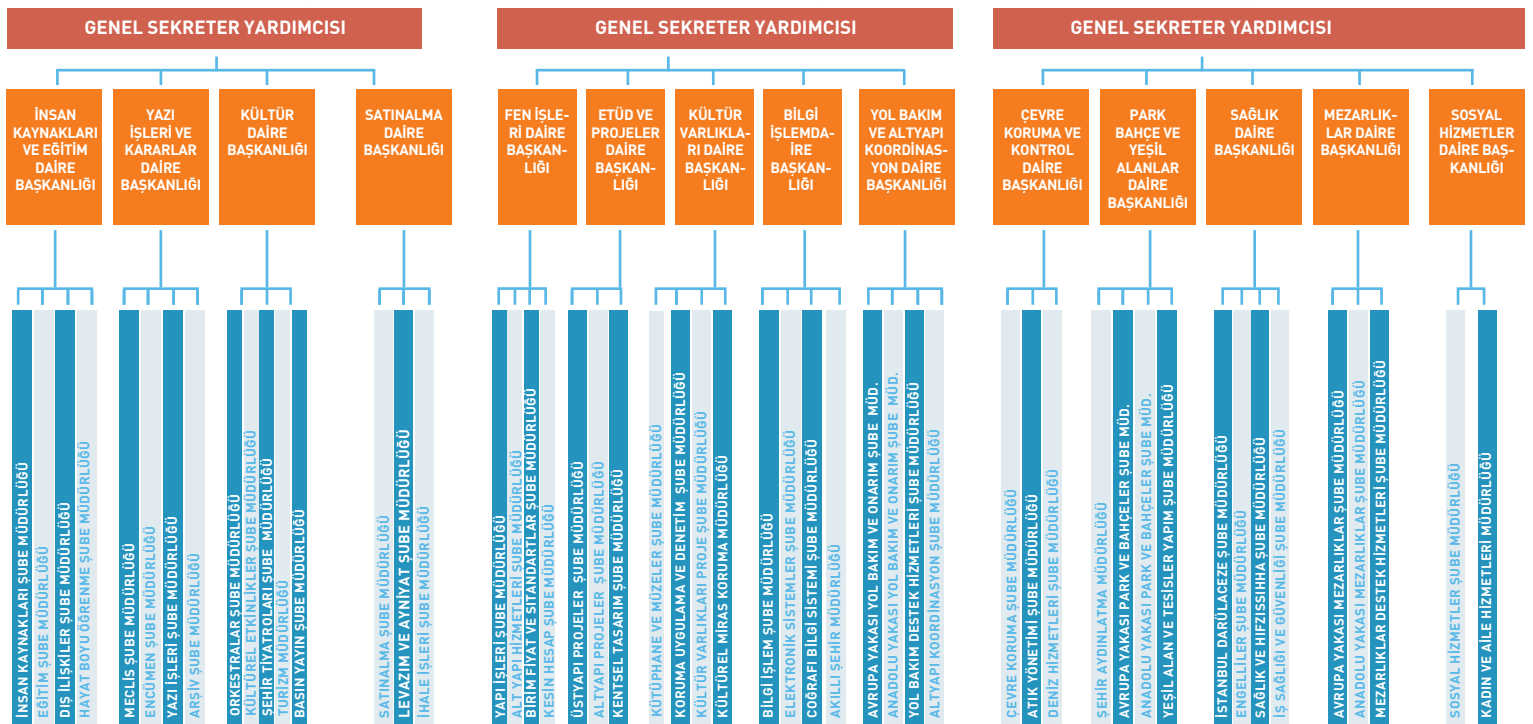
GENEL SEKRETER YARDIMCISI

İNSAN KAYNAKLARI VE EĞİTİM DAİRE BAŞKANLIĞI

İNSAN KAYNAKLARI ŞUBE MÜDÜRLÜĞÜ
EĞİTİM ŞUBE MÜDÜRLÜĞÜ
DIŞ İLİŞKİLER ŞUBE MÜDÜRLÜĞÜ
HAYAT BOYU ÖĞRENME ŞUBE MÜDÜRLÜĞÜ

YAZI İŞLERİ VE KARARLAR DAİRE BAŞKANLIĞI

MECLİS ŞUBE MÜDÜRLÜĞÜ
ENCÜMEN ŞUBE MÜDÜRLÜĞÜ
YAZI İŞLERİ ŞUBE MÜDÜRLÜĞÜ
ARŞİV ŞUBE MÜDÜRLÜĞÜ

KÜLTÜR DAİRE BAŞKANLIĞI

ORKESTRALAR ŞUBE MÜDÜRLÜĞÜ
KÜLTÜREL ETKİNLİKLER ŞUBE MÜDÜRLÜĞÜ
ŞEHİR TİYATROLARI ŞUBE MÜDÜRLÜĞÜ
TURİZM MÜDÜRLÜĞÜ
BASIN YAYIN ŞUBE MÜDÜRLÜĞÜ

SATINALMA DAİRE BAŞKANLIĞI

SATINALMA ŞUBE MÜDÜRLÜĞÜ
LEVAZIM VE AYNİYAT ŞUBE MÜDÜRLÜĞÜ
İHALE İŞLERİ ŞUBE MÜDÜRLÜĞÜ

GENEL SEKRETER YARDIMCISI

FEN İŞLERİ DAİRE BAŞKANLIĞI

YAPI İŞLERİ ŞUBE MÜDÜRLÜĞÜ
ALT YAPI HİZMETLERİ ŞUBE MÜDÜRLÜĞÜ
BİRİM FİYAT VE STANDARTLAR ŞUBE MÜDÜRLÜĞÜ
KESİN HESAP ŞUBE MÜDÜRLÜĞÜ

ETÜD VE PROJELER DAİRE BAŞKANLIĞI

ÜSTYAPI PROJELER ŞUBE MÜDÜRLÜĞÜ
ALTYAPI PROJELER ŞUBE MÜDÜRLÜĞÜ
KENTSEL TASARIM ŞUBE MÜDÜRLÜĞÜ

KÜLTÜR VARLIKLARI DAİRE BAŞKANLIĞI

KÜTÜPHANE VE MÜZELER ŞUBE MÜDÜRLÜĞÜ
KORUMA UYGULAMA VE DENETİM ŞUBE MÜDÜRLÜĞÜ
KÜLTÜR VARLIKLARI PROJE ŞUBE MÜDÜRLÜĞÜ
KÜLTÜREL MİRAS KORUMA MÜDÜRLÜĞÜ

BİLGİ İŞLEMDAİRE BAŞKANLIĞI

BİLGİ İŞLEM ŞUBE MÜDÜRLÜĞÜ
ELEKTRONİK SİSTEMLER ŞUBE MÜDÜRLÜĞÜ
COĞRAFİ BİLGİ SİSTEMİ ŞUBE MÜDÜRLÜĞÜ
AKILLI ŞEHİR MÜDÜRLÜĞÜ

YOL BAKIM VE ALTYAPI KOORDİNASYON DAİRE BAŞKANLIĞI

AVRUPA YAKASI YOL BAKIM VE ONARIM ŞUBE MÜD.
ANADOLU YAKASI YOL BAKIM VE ONARIM ŞUBE MÜD.
YOL BAKIM DESTEK HİZMETLERİ ŞUBE MÜDÜRLÜĞÜ
ALTYAPI KOORDİNASYON ŞUBE MÜDÜRLÜĞÜ

GENEL SEKRETER YARDIMCISI

ÇEVRE KORUMA VE KONTROL DAİRE BAŞKANLIĞI

ÇEVRE KORUMA ŞUBE MÜDÜRLÜĞÜ
ATIK YÖNETİMİ ŞUBE MÜDÜRLÜĞÜ
DENİZ HİZMETLERİ ŞUBE MÜDÜRLÜĞÜ

PARK BAHÇE VE YEŞİL ALANLAR DAİRE BAŞKANLIĞI

ŞEHİR AYDINLATMA MÜDÜRLÜĞÜ
AVRUPA YAKASI PARK VE BAHÇELER ŞUBE MÜD.
ANADOLU YAKASI PARK VE BAHÇELER ŞUBE MÜD.
YEŞİL ALAN VE TESİSLER YAPIM ŞUBE MÜDÜRLÜĞÜ

SAĞLIK DAİRE BAŞKANLIĞI

İSTANBUL DARÜLACEZE ŞUBE MÜDÜRLÜĞÜ
ENGELLİLER ŞUBE MÜDÜRLÜĞÜ
SAĞLIK VE HIFZISSIHHA ŞUBE MÜDÜRLÜĞÜ
İŞ SAĞLIĞI VE GÜVENLİĞİ ŞUBE MÜDÜRLÜĞÜ

MEZARLIKLAR DAİRE BAŞKANLIĞI

AVRUPA YAKASI MEZARLIKLAR ŞUBE MÜDÜRLÜĞÜ
ANADOLU YAKASI MEZARLIKLAR ŞUBE MÜDÜRLÜĞÜ
MEZARLIKLAR DESTEK HİZMETLERİ ŞUBE MÜDÜRLÜĞÜ

SOSYAL HİZMETLER DAİRE BAŞKANLIĞI

SOSYAL HİZMETLER ŞUBE MÜDÜRLÜĞÜ
KADIN VE AİLE HİZMETLERİ MÜDÜRLÜĞÜ